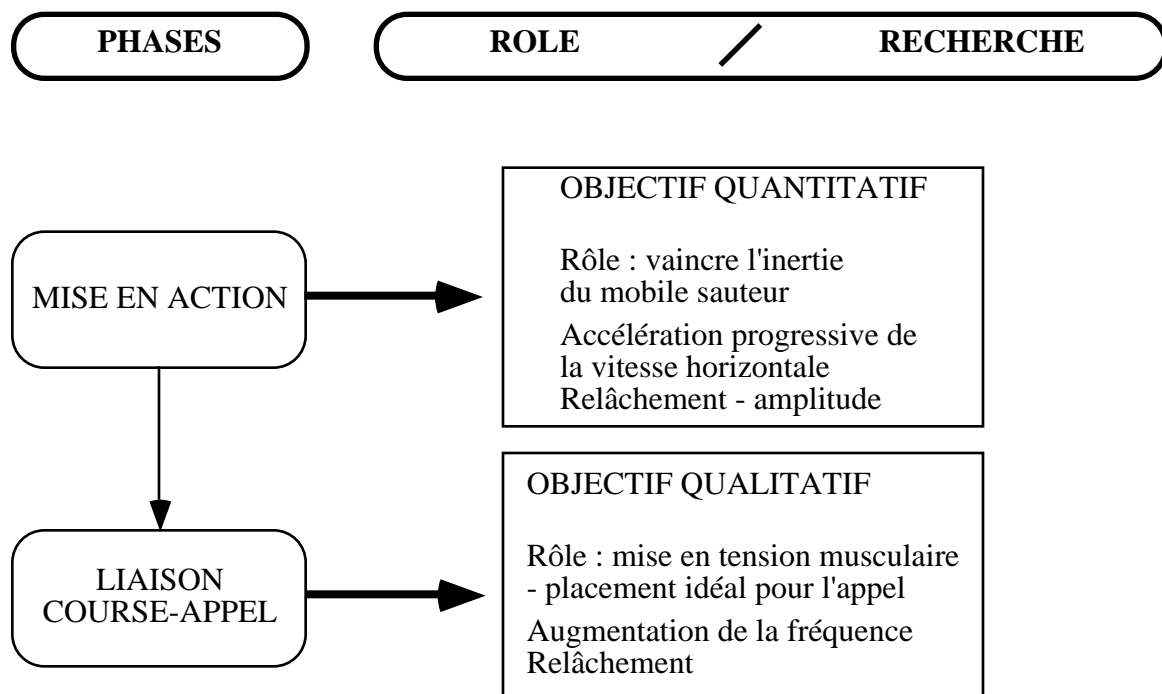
PHASES

ROLE / RECHERCHE

MISE EN ACTION

OBJECTIF QUANTITATIF

Rôle : vaincre l'inertie du mobile sauteur

Accélération progressive de la vitesse horizontale
Relâchement - amplitude

LIAISON COURSE-APPEL

OBJECTIF QUALITATIF

Rôle : mise en tension musculaire - placement idéal pour l'appel

Augmentation de la fréquence
Relâchement